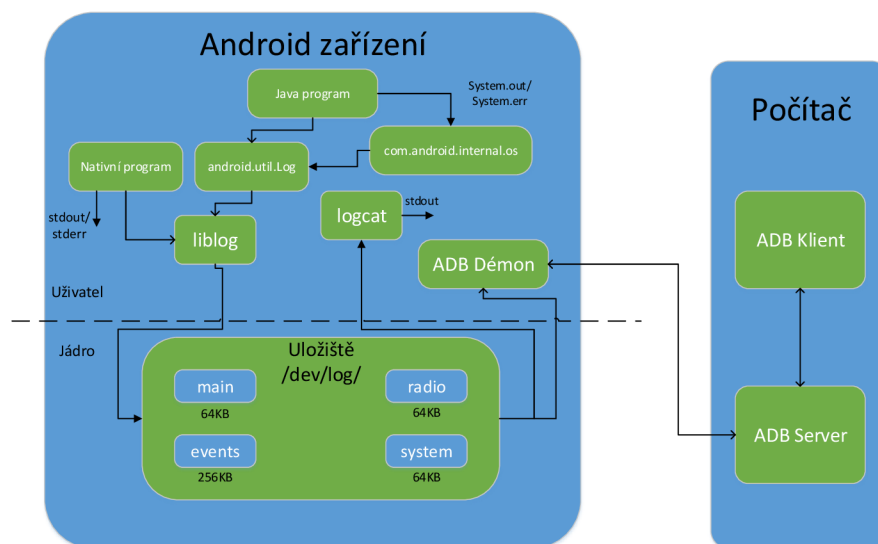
Android zařízení

Java program

System.out/
System.err

Nativní program

android.util.Log

com.android.internal.os

stdout/
stderr

liblog

logcat

stdout

ADB Démon

Uživatel

Jádro

Úložiště
/dev/log/

main
64KB

radio
64KB

events
256KB

system
64KB

Počítač

ADB Klient

ADB Server